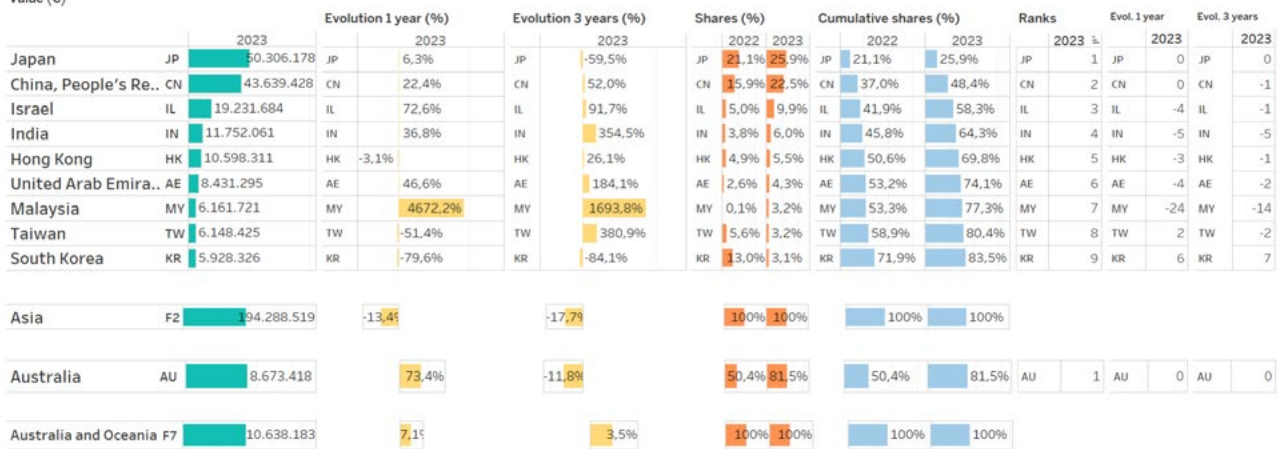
Value (€)

| | | 2023 | Evolution 1 year (%) 2023 | | Evolution 3 years (%) 2023 | | Shares (%) 2022 | 2023 | | Cumulative shares (%) 2022 | 2023 | | Ranks 2023 | | Evol. 1 year 2023 | | Evol. 3 years 2023 |
|---|---|---|---|---|---|---|---|---|---|---|---|---|---|---|---|---|---|
| Japan | JP | 50.306.178 | JP | 6,3% | JP | -59,5% | JP 21,1% | 25,9% | JP | 21,1% | 25,9% | JP | 1 | JP | 0 | JP | 0 |
| China, People's Re.. | CN | 43.639.428 | CN | 22,4% | CN | 52,0% | CN 15,9% | 22,5% | CN | 37,0% | 48,4% | CN | 2 | CN | 0 | CN | -1 |
| Israel | IL | 19.231.684 | IL | 72,6% | IL | 91,7% | IL 5,0% | 9,9% | IL | 41,9% | 58,3% | IL | 3 | IL | -4 | IL | -1 |
| India | IN | 11.752.061 | IN | 36,8% | IN | 354,5% | IN 3,8% | 6,0% | IN | 45,8% | 64,3% | IN | 4 | IN | -5 | IN | -5 |
| Hong Kong | HK | 10.598.311 | HK | -3,1% | HK | 26,1% | HK 4,9% | 5,5% | HK | 50,6% | 69,8% | HK | 5 | HK | -3 | HK | -1 |
| United Arab Emira.. | AE | 8.431.295 | AE | 46,6% | AE | 184,1% | AE 2,6% | 4,3% | AE | 53,2% | 74,1% | AE | 6 | AE | -4 | AE | -2 |
| Malaysia | MY | 6.161.721 | MY | 4672,2% | MY | 1693,8% | MY 0,1% | 3,2% | MY | 53,3% | 77,3% | MY | 7 | MY | -24 | MY | -14 |
| Taiwan | TW | 6.148.425 | TW | -51,4% | TW | 380,9% | TW 5,6% | 3,2% | TW | 58,9% | 80,4% | TW | 8 | TW | 2 | TW | -2 |
| South Korea | KR | 5.928.326 | KR | -79,6% | KR | -84,1% | KR 13,0% | 3,1% | KR | 71,9% | 83,5% | KR | 9 | KR | 6 | KR | 7 |
| Asia | F2 | 194.288.519 | | -13,4% | | -17,7% | 100% | 100% | | 100% | 100% | | | | | | |
| Australia | AU | 8.673.418 | | 73,4% | | -11,8% | 50,4% | 81,5% | | 50,4% | 81,5% | AU | 1 | AU | 0 | AU | 0 |
| Australia and Oceania | F7 | 10.638.183 | | 7,1% | | 3,5% | 100% | 100% | | 100% | 100% | | | | | | |